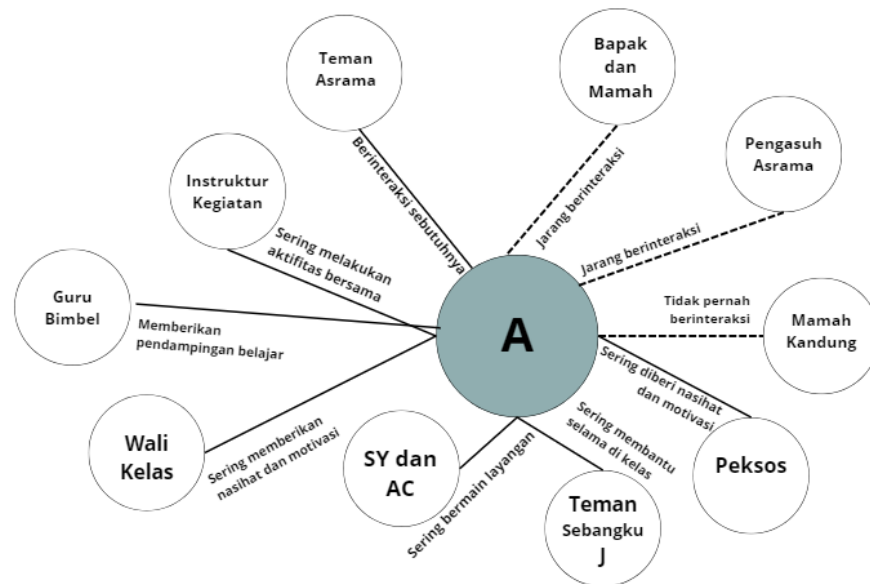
Teman Asrama

Bapak dan Mamah

Pengasuh Asrama

Instruktur Kegiatan

Berinteraksi sebutuhnya

Jarang berinteraksi

Jarang berinteraksi

Sering melakukan aktifitas bersama

Guru Bimbel

Memberikan pendampingan belajar

A

Tidak pernah berinteraksi

Mamah Kandung

Sering diberi nasihat dan motivasi

Sering membantu selama di kelas

Wali Kelas

Sering memberikan nasihat dan motivasi

SY dan AC

Sering bermain layangan

Teman Sebangku J

Peksos